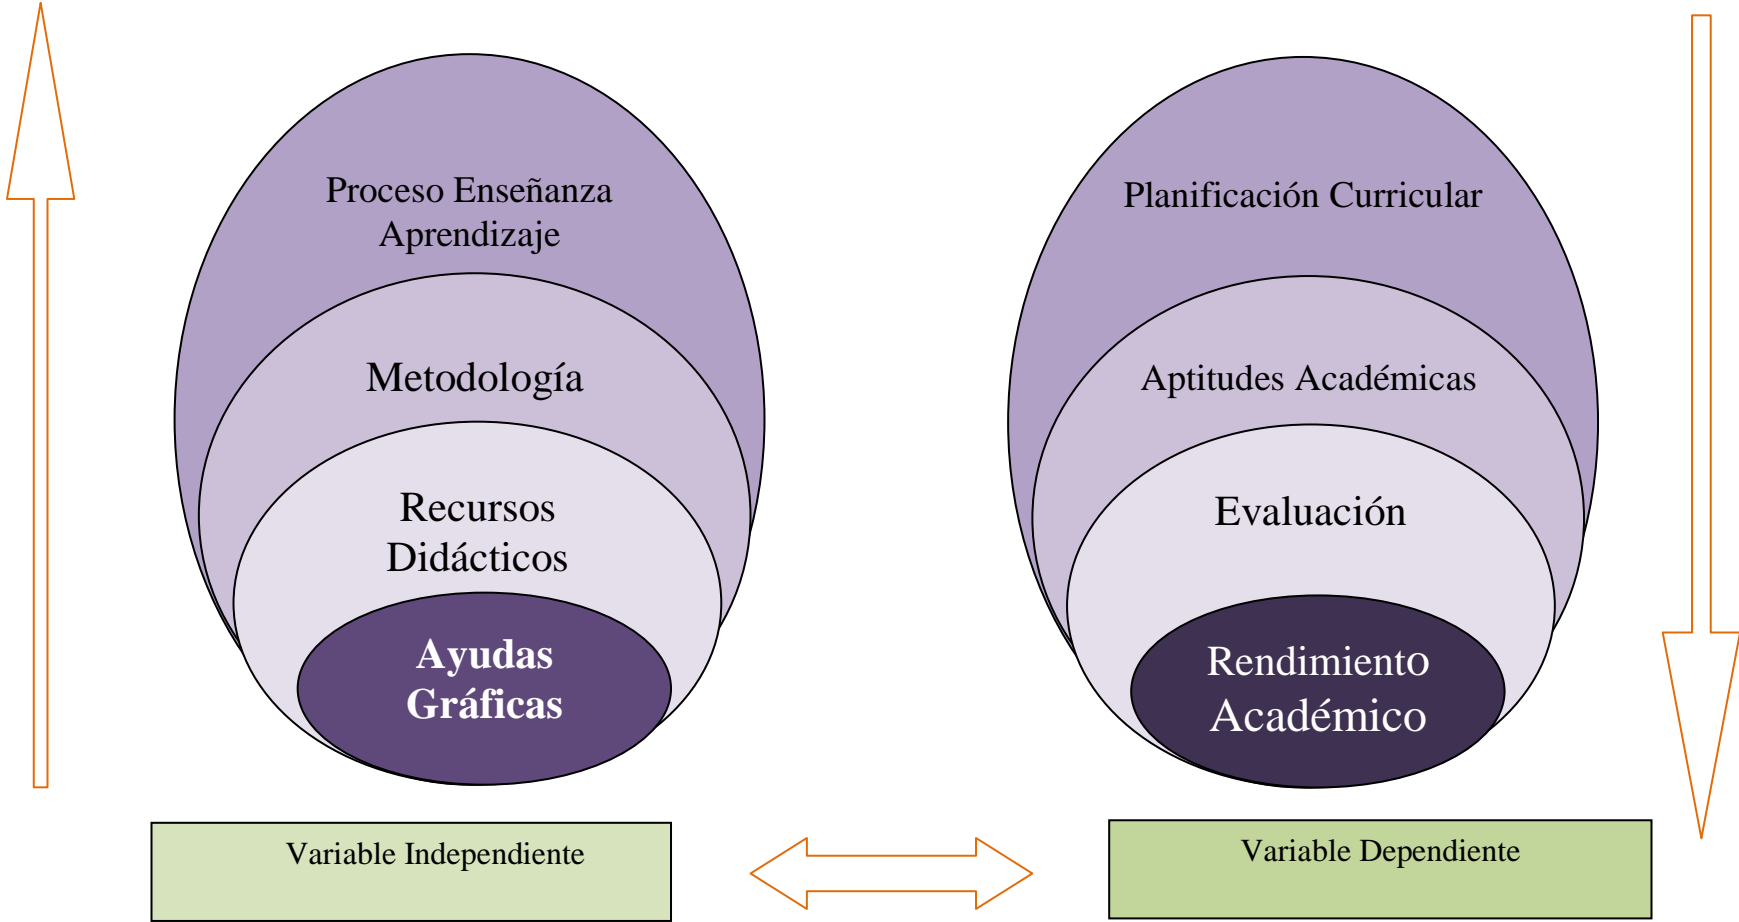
Proceso Enseñanza Aprendizaje

Metodología

Recursos Didácticos

Ayudas Gráficas

Planificación Curricular

Aptitudes Académicas

Evaluación

Rendimiento Académico

Variable Independiente

Variable Dependiente